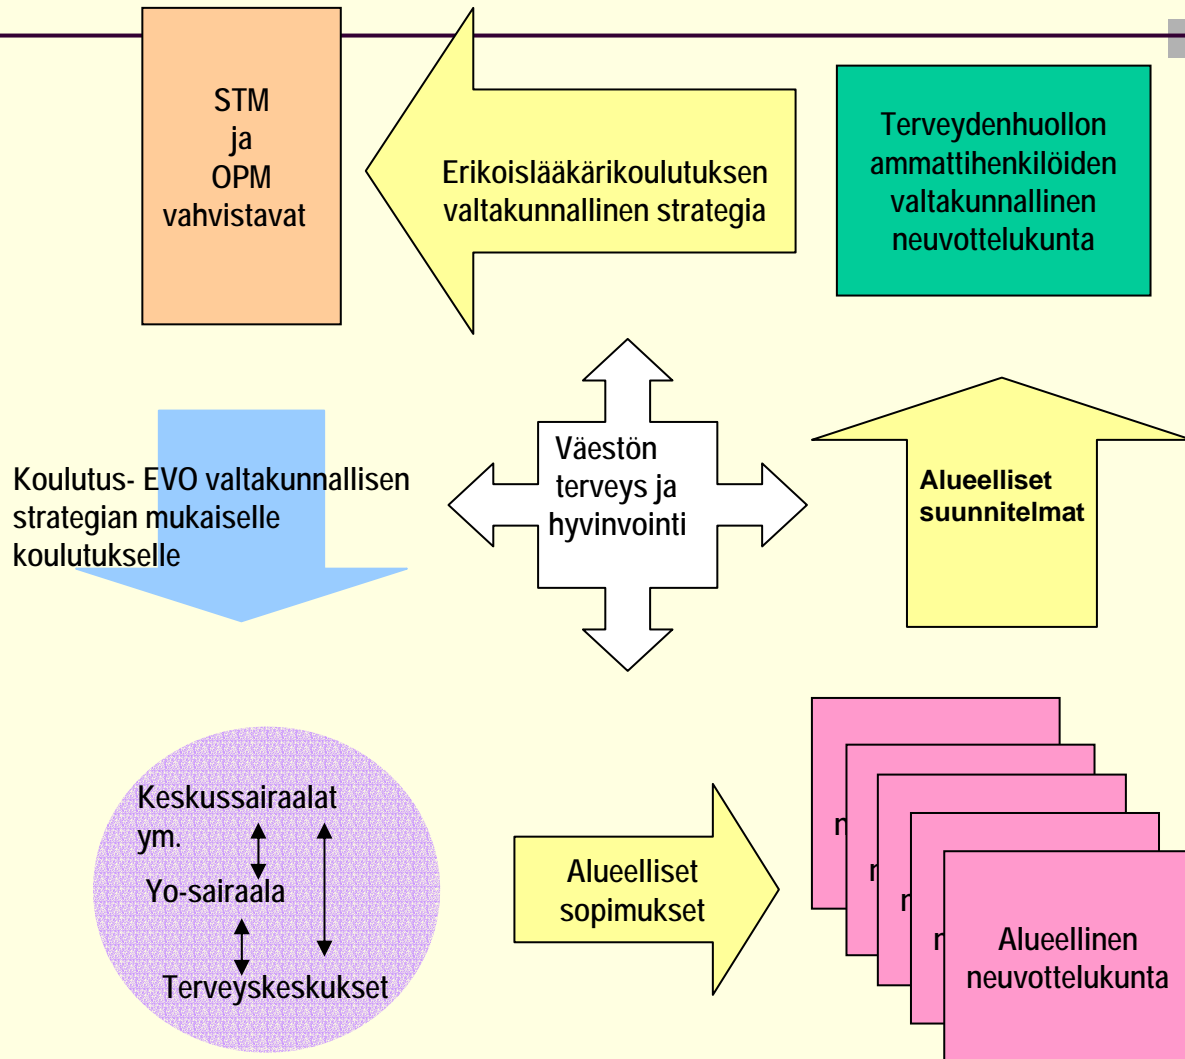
STM
ja
OPM
vahvistavat

Erikoislääkärikoulutuksen valtakunnallinen strategia

Terveydenhuollon ammattihenkilöiden valtakunnallinen neuvottelukunta

Koulutus- EVO valtakunnallisen strategian mukaiselle koulutukselle

Väestön terveys ja hyvinvointi

Alueelliset suunnitelmat

Keskussairaalat ym.
Yo-sairaala
Terveyskeskukset

Alueelliset sopimukset

r
r
r
r
Alueellinen neuvottelukunta